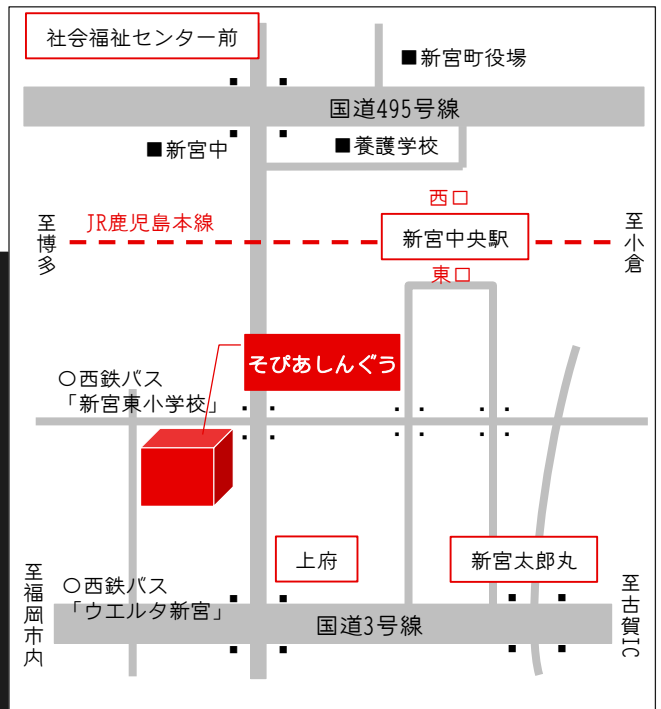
社会福祉センター前

■新宮町役場

国道495号線

■新宮中

■養護学校

西口

至博多

JR鹿児島本線

新宮中央駅

至小倉

東口

そぴあしんぐう

○西鉄バス
「新宮東小学校」

上府

新宮太郎丸

至福岡市内

○西鉄バス
「ウエルタ新宮」

国道3号線

至古賀IC